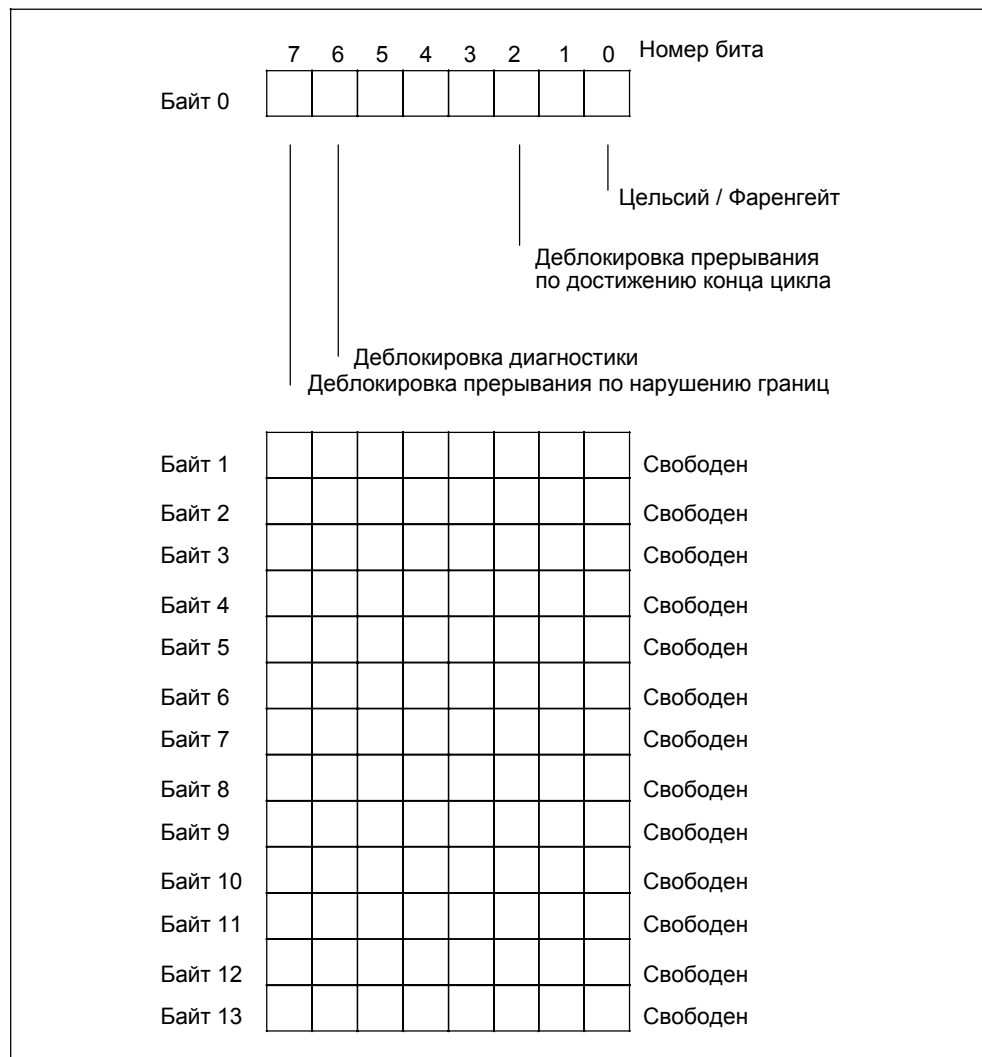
7 6 5 4 3 2 1 0 Номер бита

Байт 0

Цельсий / Фаренгейт

Деблокировка прерывания по достижению конца цикла

Деблокировка диагностики
Деблокировка прерывания по нарушению границ

Байт 1 Свободен
Байт 2 Свободен
Байт 3 Свободен
Байт 4 Свободен
Байт 5 Свободен
Байт 6 Свободен
Байт 7 Свободен
Байт 8 Свободен
Байт 9 Свободен
Байт 10 Свободен
Байт 11 Свободен
Байт 12 Свободен
Байт 13 Свободен